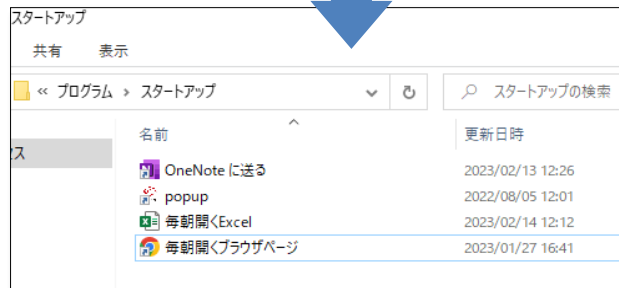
スタートアップ

共有 表示

« プログラム › スタートアップ

スタートアップの検索

ス

| 名前 | 更新日時 |
|---|---|
| OneNote に送る | 2023/02/13 12:26 |
| popup | 2022/08/05 12:01 |
| 毎朝開くExcel | 2023/02/14 12:12 |
| 毎朝開くブラウザページ | 2023/01/27 16:41 |